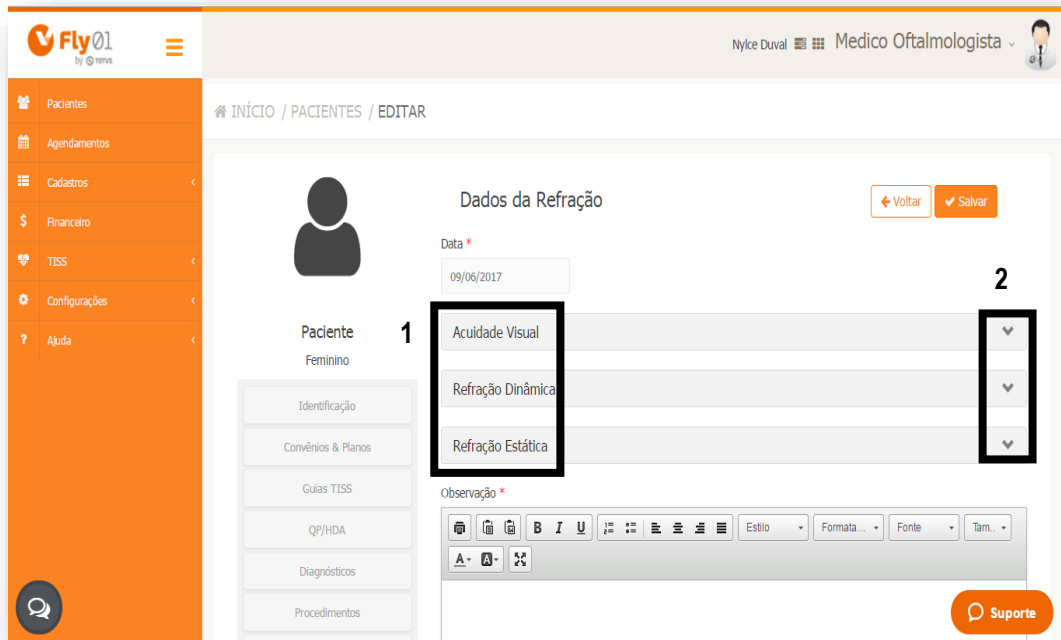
Fly01 by TOTVS

Nylce Duval Medico Oftalmologista

Pacientes
Agendamentos
Cadastros
Financeiro
TISS
Configurações
Ajuda

INÍCIO / PACIENTES / EDITAR

Paciente
Feminino

Identificação
Convênios & Planos
Guias TISS
QP/HDA
Diagnósticos
Procedimentos

Dados da Refração

Voltar Salvar

Data *
09/06/2017

1
2

Acuidade Visual
Refração Dinâmica
Refração Estática

Observação *

B I U Estilo Formata... Fonte Tam...

Suporte